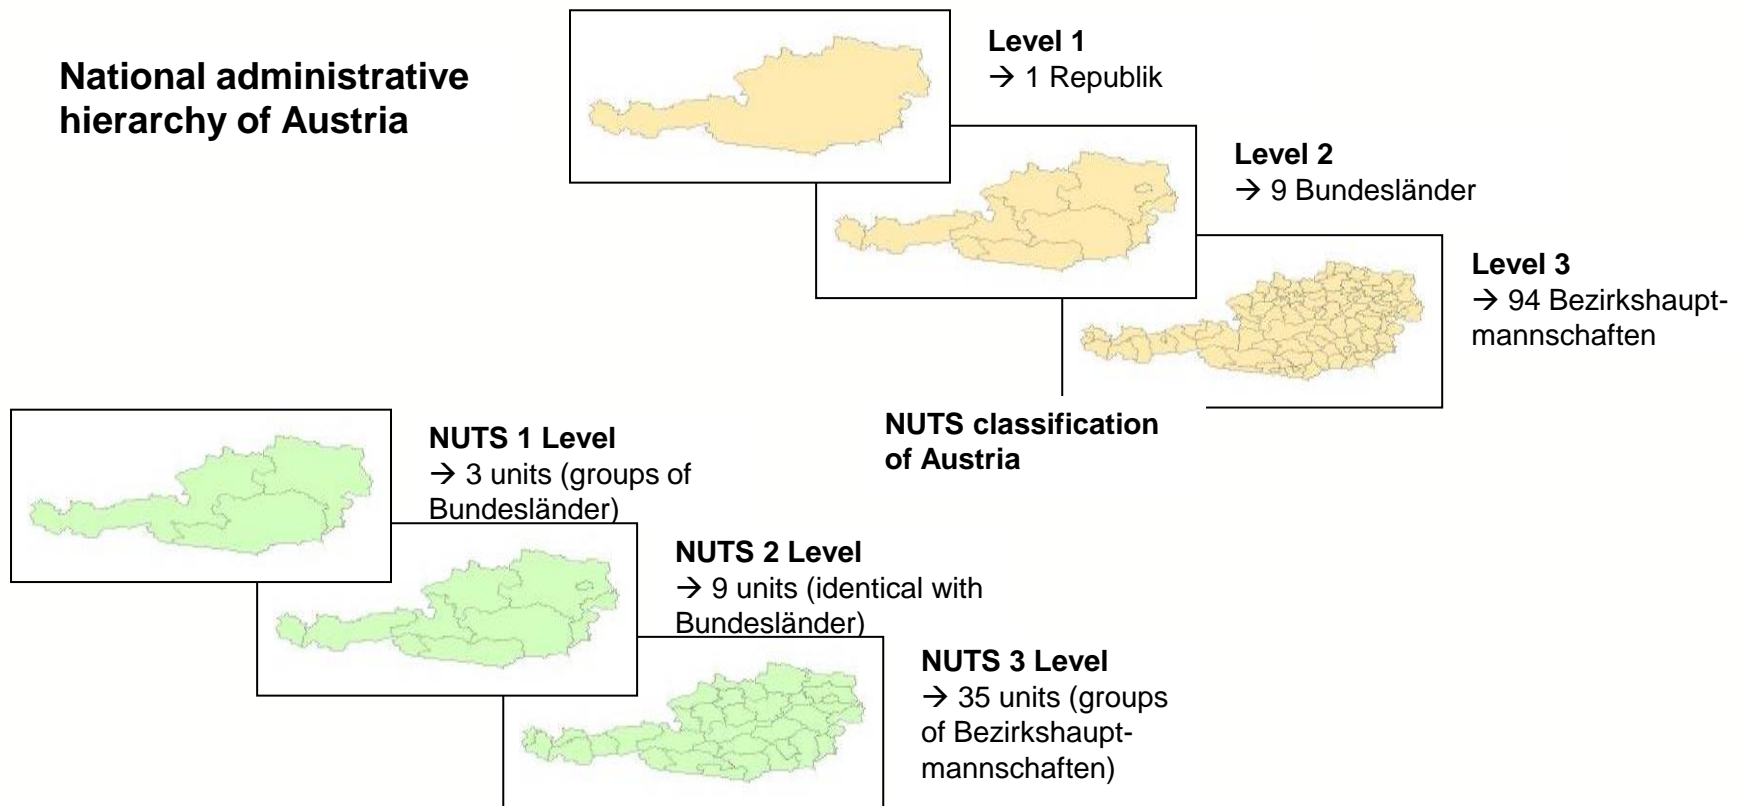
National administrative hierarchy of Austria

Level 1
→ 1 Republik

Level 2
→ 9 Bundesländer

Level 3
→ 94 Bezirkshauptmannschaften

NUTS classification of Austria

NUTS 1 Level
→ 3 units (groups of Bundesländer)

NUTS 2 Level
→ 9 units (identical with Bundesländer)

NUTS 3 Level
→ 35 units (groups of Bezirkshauptmannschaften)